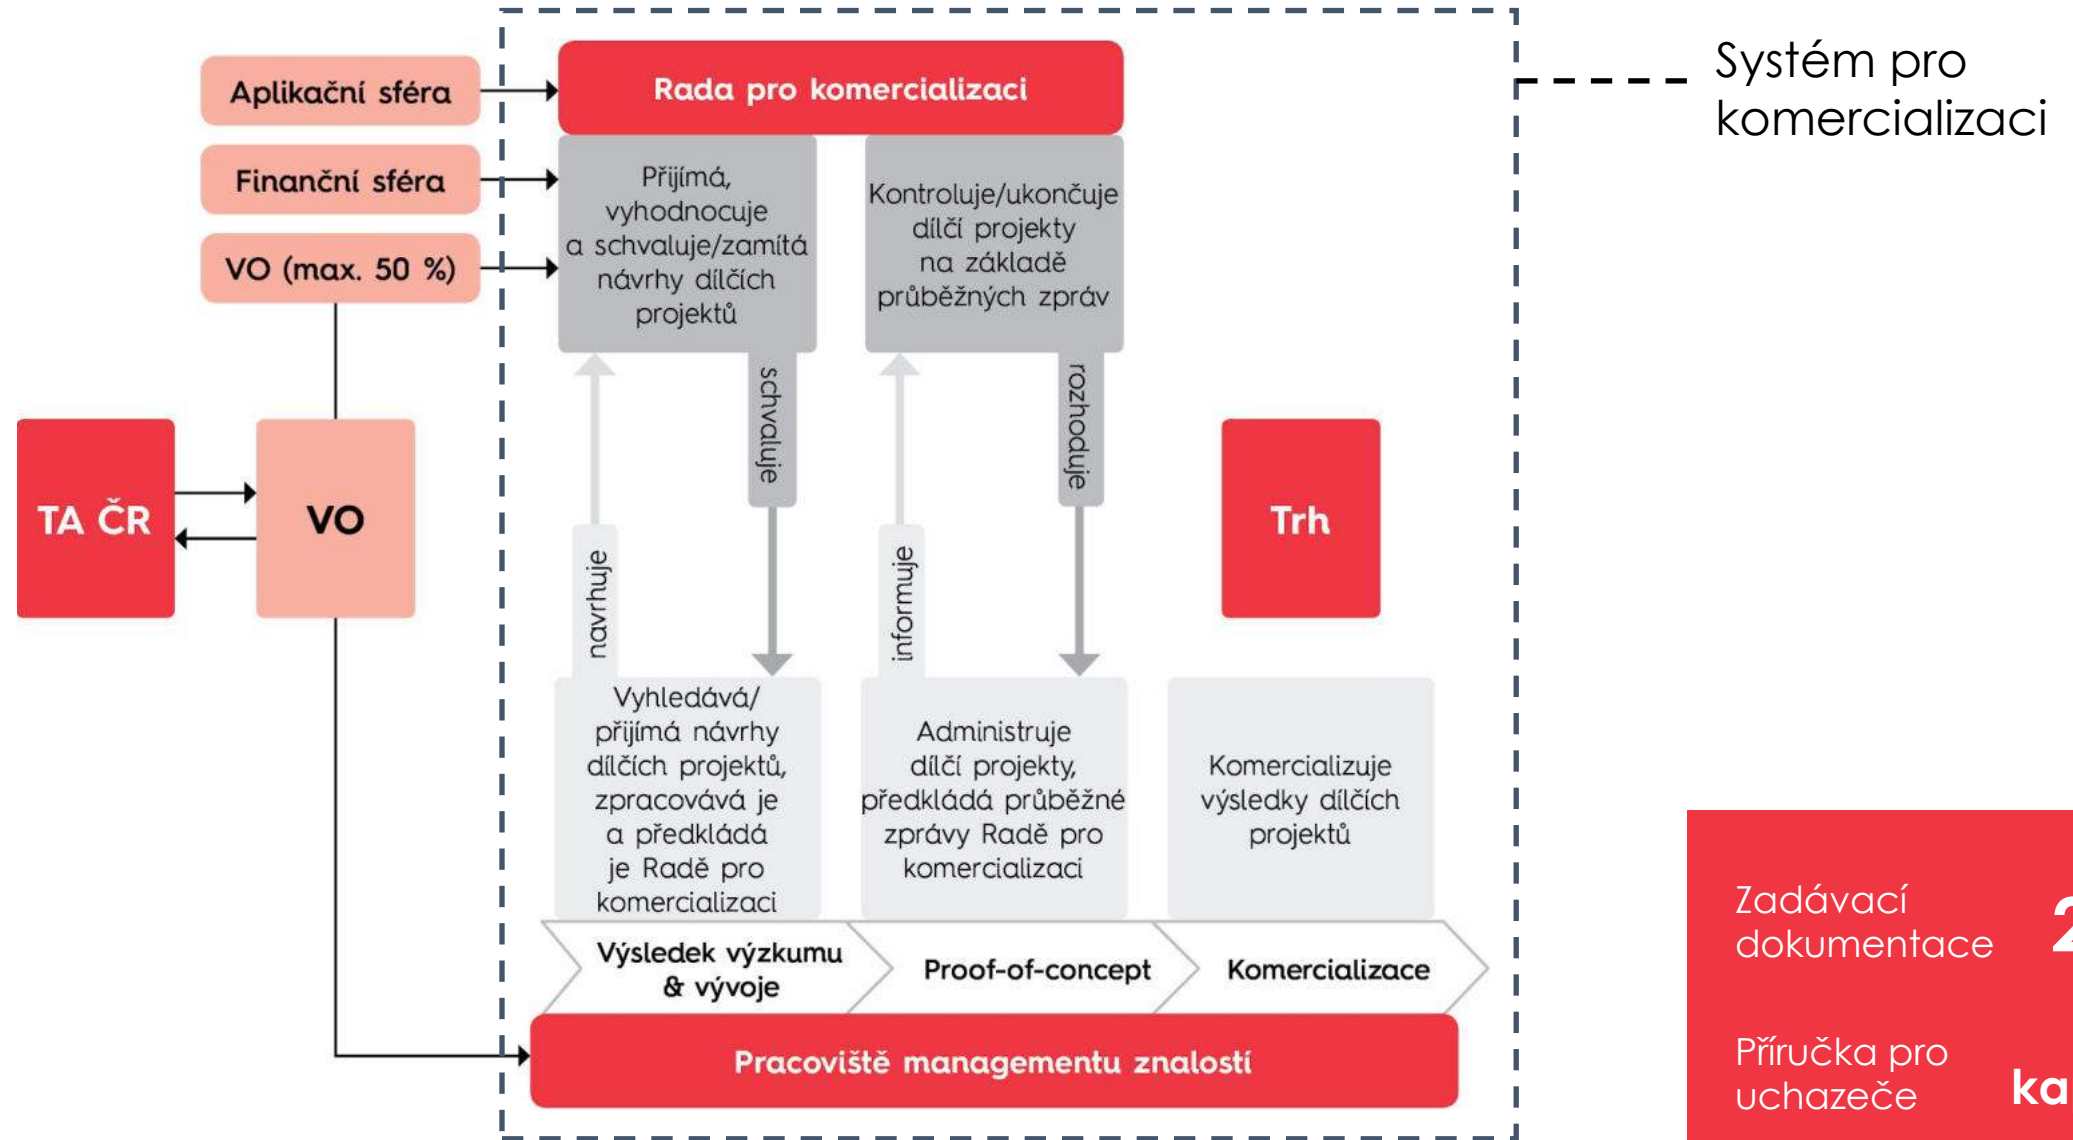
Aplikační sféra

Finanční sféra

VO (max. 50 %)

TA ČR

VO

Rada pro komercializaci

Přijímá, vyhodnocuje a schvaluje/zamítá návrhy dílčích projektů

Kontroluje/ukončuje dílčí projekty na základě průběžných zpráv

schvaluje

rozhoduje

navrhuje

informuje

Trh

Vyhledává/ přijímá návrhy dílčích projektů, zpracovává je a předkládá je Radě pro komercializaci

Administruje dílčí projekty, předkládá průběžné zprávy Radě pro komercializaci

Komercializuje výsledky dílčích projektů

Výsledek výzkumu & vývoje

Proof-of-concept

Komercializace

Pracoviště managementu znalostí

Systém pro komercializaci

Zadávací dokumentace

2

Příručka pro uchazeče

ka